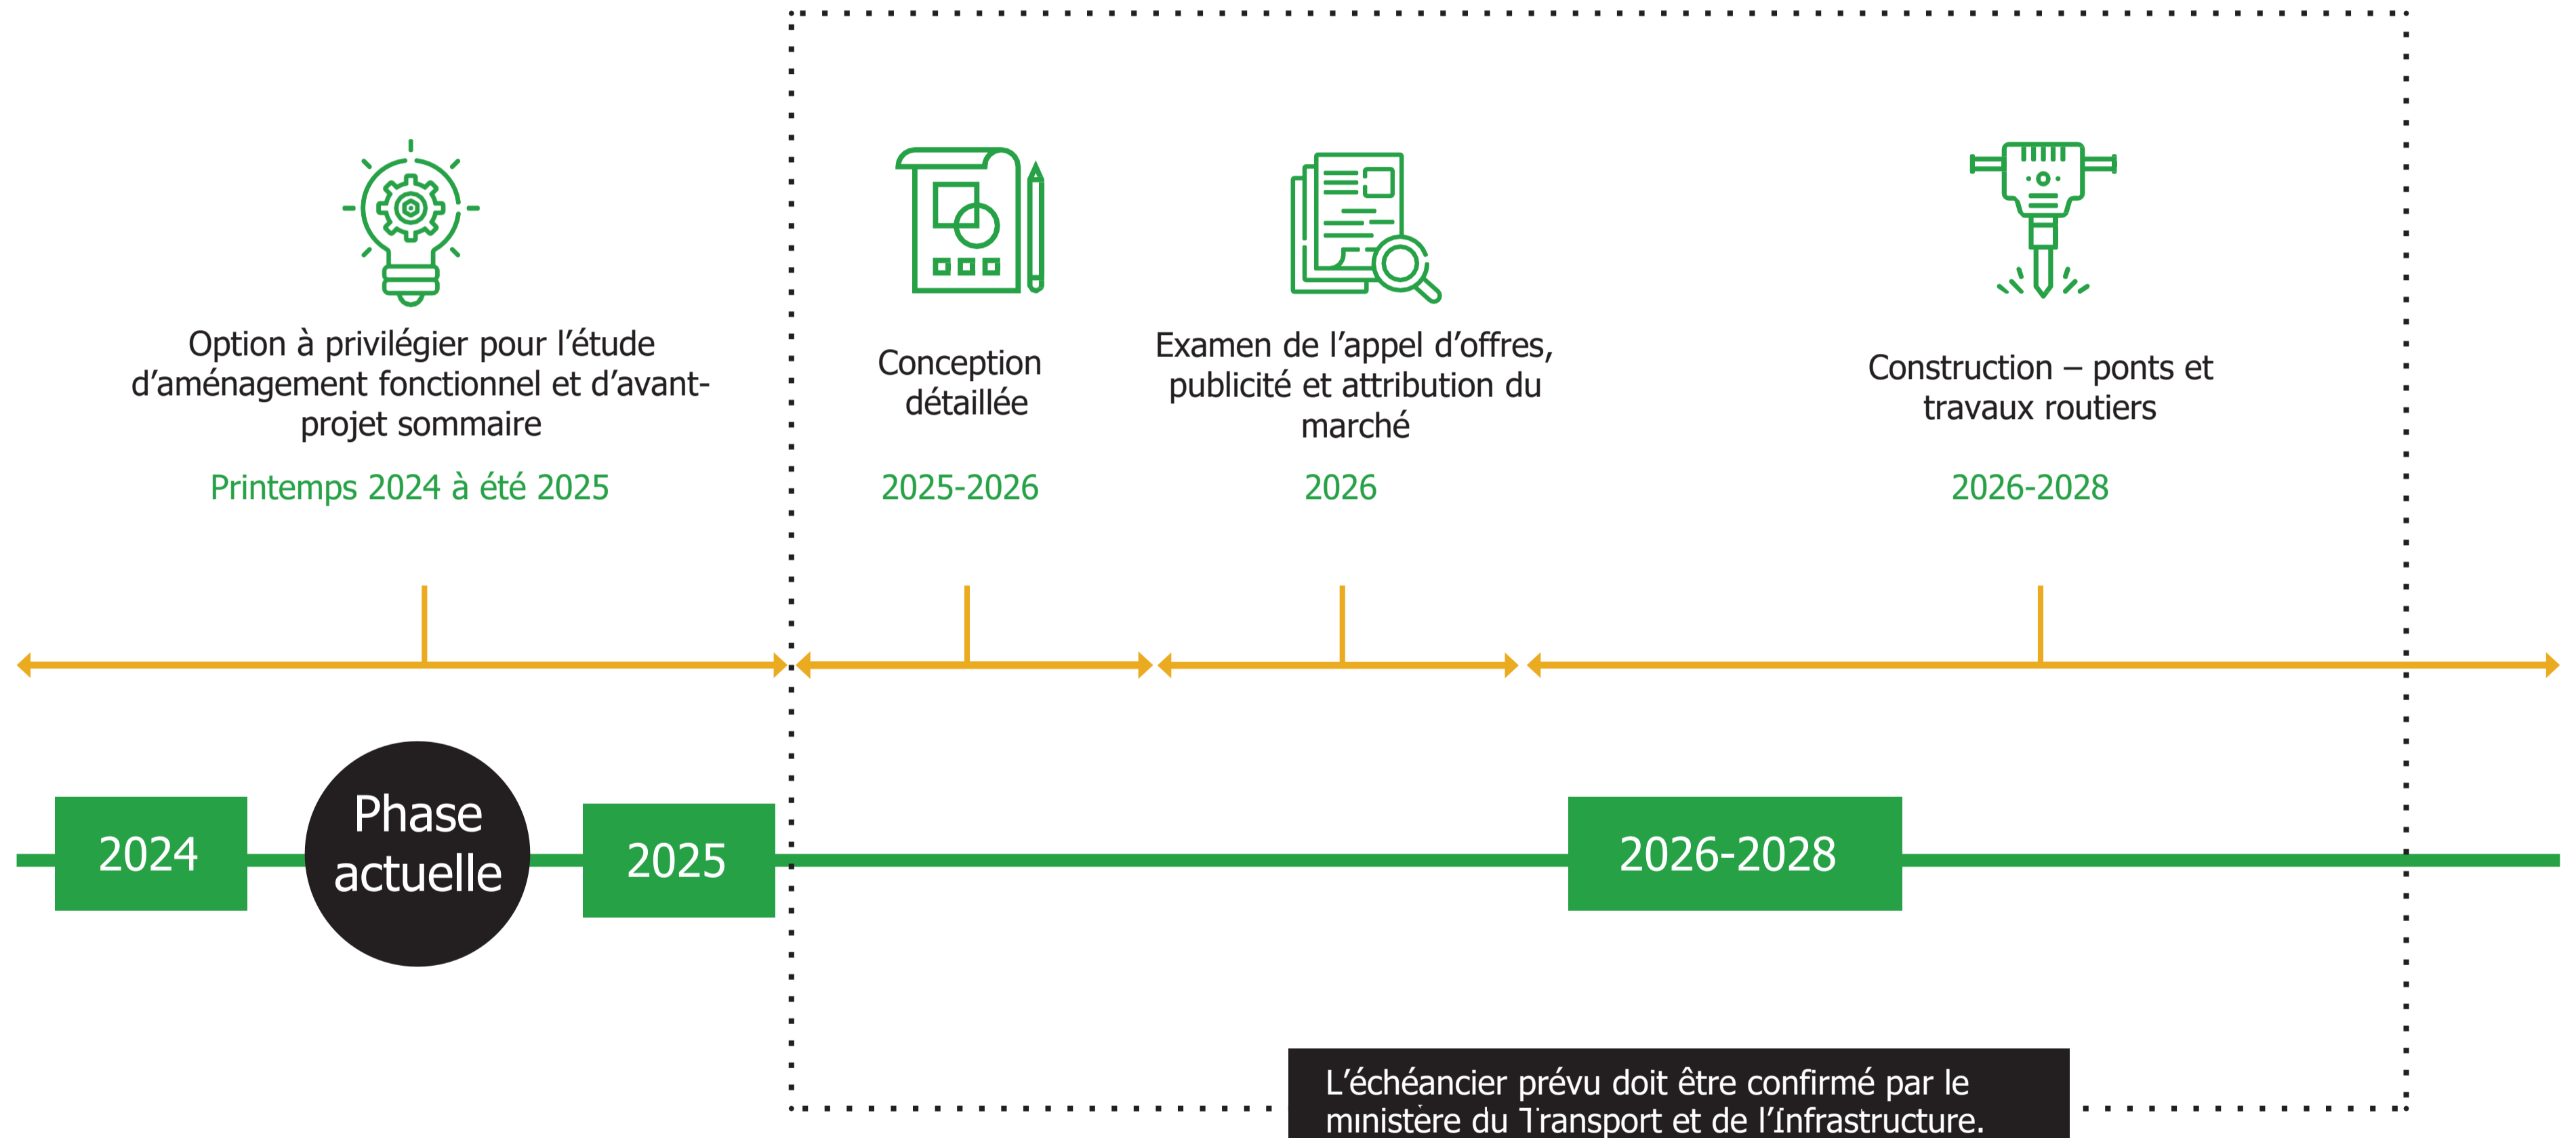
Option à privilégier pour l'étude d'aménagement fonctionnel et d'avant-projet sommaire

Printemps 2024 à été 2025

Conception détaillée

2025-2026

Examen de l'appel d'offres, publicité et attribution du marché

2026

Construction – ponts et travaux routiers

2026-2028

2024

Phase actuelle

2025

2026-2028

L'échéancier prévu doit être confirmé par le ministère du Transport et de l'Infrastructure.